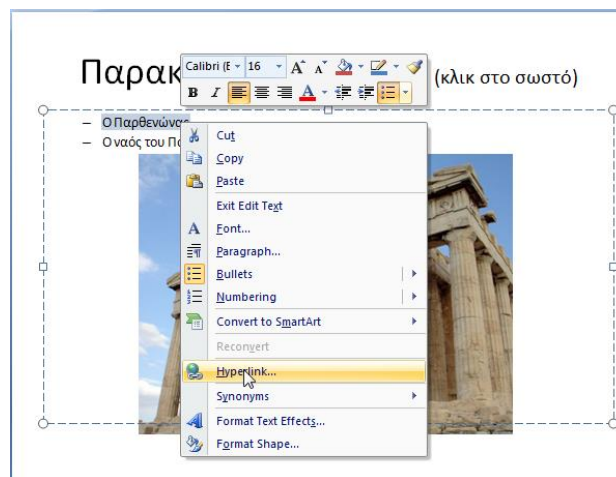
Παρακ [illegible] (κλικ στο σωστό)

Calibri (B 16 A A A

B I A

– Ο Παρθενώνας

– Ο ναός του Πο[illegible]

Cut
Copy
Paste
Exit Edit Text
Font...
Paragraph...
Bullets
Numbering
Convert to SmartArt
Reconvert
Hyperlink...
Synonyms
Format Text Effects...
Format Shape...